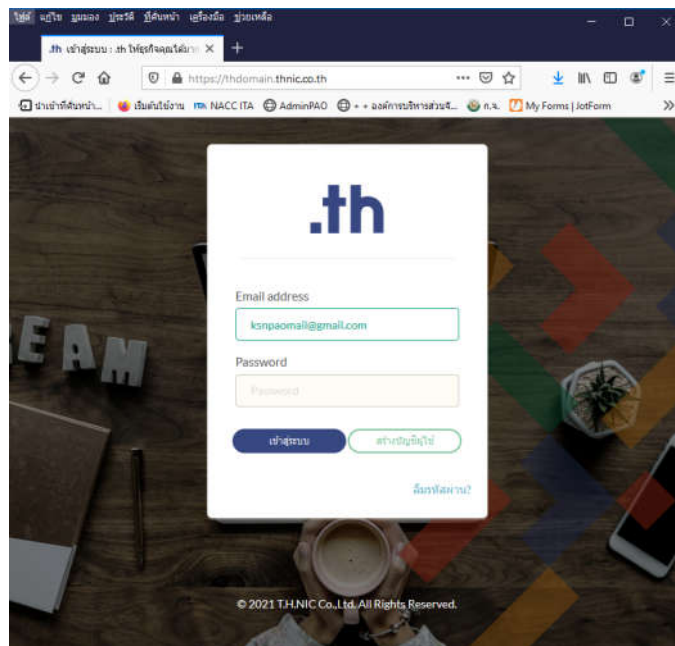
ไฟล์ แก้ไข มุมมอง ประวัติ ที่คั่นหน้า เครื่องมือ ช่วยเหลือ

.th เข้าสู่ระบบ : .th ให้ธุรกิจคุณได้มาก ×

https://thdomain.thnic.co.th

นำเข้าที่คั่นหน้า... เริ่มต้นใช้งาน NACC ITA AdminPAO + + องค์การบริหารส่วนจั... ก.จ. My Forms | JotForm

.th

Email address

ksnpaomail@gmail.com

Password

Password

เข้าสู่ระบบ

สร้างบัญชีใหม่

ลืมรหัสผ่าน?

© 2021 T.H.NIC Co.,Ltd. All Rights Reserved.